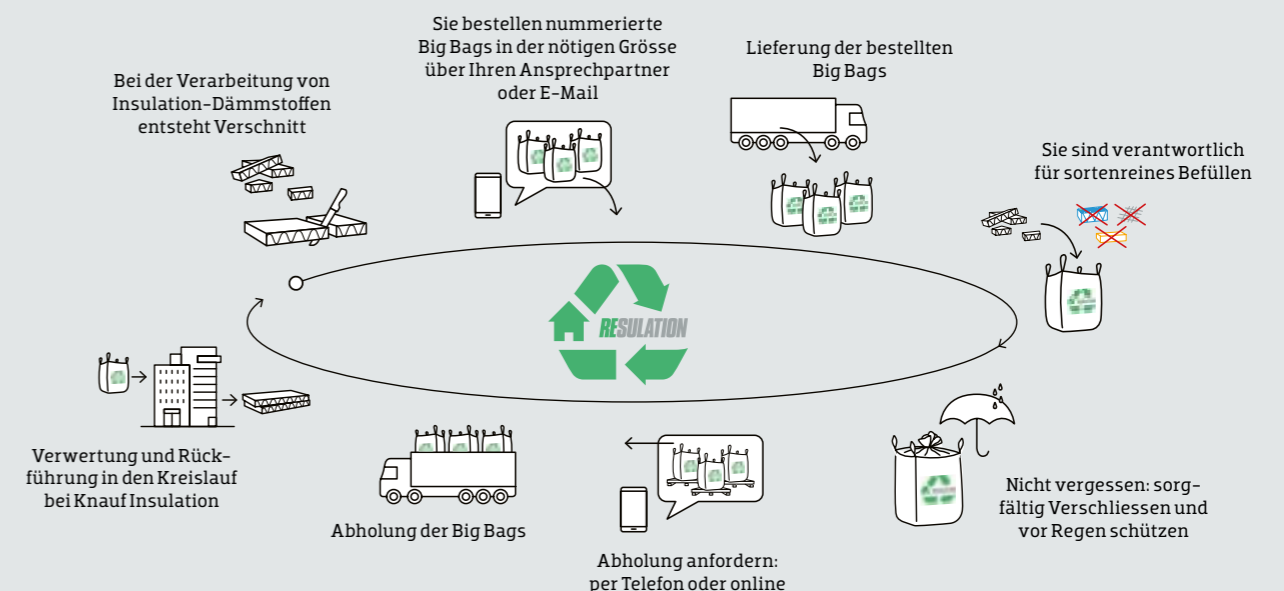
Sie bestellen nummerierte Big Bags in der nötigen Grösse über Ihren Ansprechpartner oder E-Mail

Lieferung der bestellten Big Bags

Bei der Verarbeitung von Insulation-Dämmstoffen entsteht Verschnitt

Sie sind verantwortlich für sortenreines Befüllen

RESULATION

Verwertung und Rückführung in den Kreislauf bei Knauf Insulation

Nicht vergessen: sorgfältig Verschliessen und vor Regen schützen

Abholung der Big Bags

Abholung anfordern: per Telefon oder online